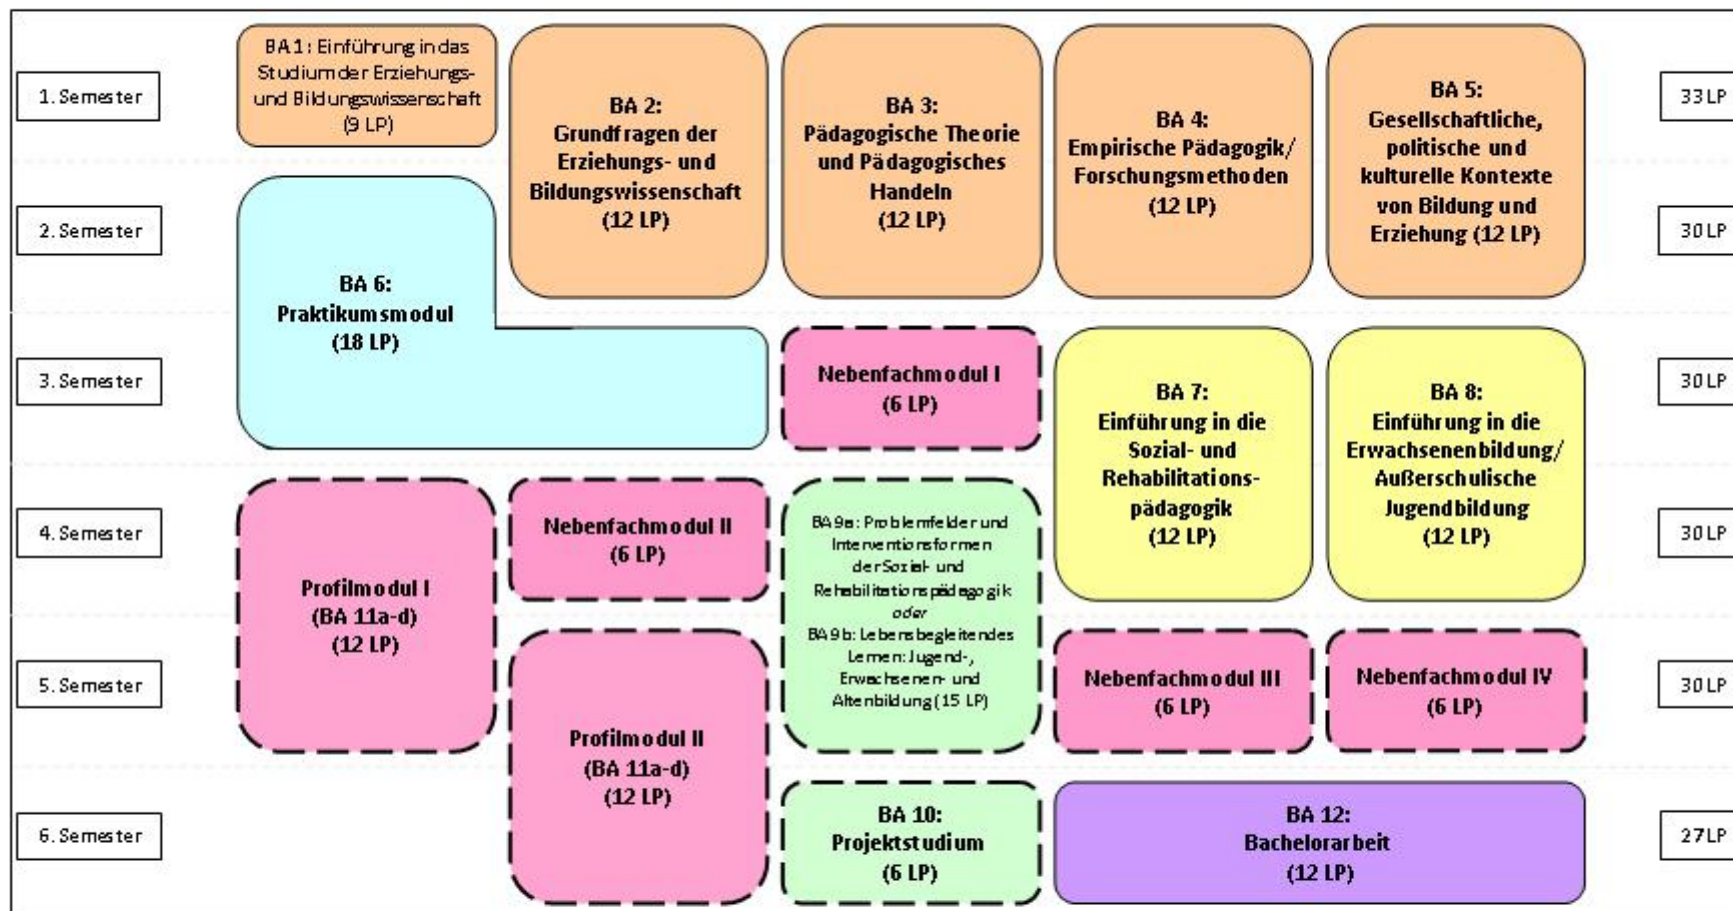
1. Semester

2. Semester

3. Semester

4. Semester

5. Semester

6. Semester

BA 1: Einführung in das Studium der Erziehungs- und Bildungswissenschaft (9 LP)

BA 2: Grundfragen der Erziehungs- und Bildungswissenschaft (12 LP)

BA 3: Pädagogische Theorie und Pädagogisches Handeln (12 LP)

BA 4: Empirische Pädagogik/ Forschungsmethoden (12 LP)

BA 5: Gesellschaftliche, politische und kulturelle Kontexte von Bildung und Erziehung (12 LP)

BA 6: Praktikumsmodul (18 LP)

Nebenfachmodul I (6 LP)

BA 7: Einführung in die Sozial- und Rehabilitationspädagogik (12 LP)

BA 8: Einführung in die Erwachsenenbildung/ Außerschulische Jugendbildung (12 LP)

Profilmodul I (BA 11a-d) (12 LP)

Nebenfachmodul II (6 LP)

BA 9a: Problemfelder und Interventionsformen der Sozial- und Rehabilitationspädagogik
oder
BA 9b: Lebensbegleitendes Lernen: Jugend-, Erwachsenen- und Altenbildung (15 LP)

Nebenfachmodul III (6 LP)

Nebenfachmodul IV (6 LP)

Profilmodul II (BA 11a-d) (12 LP)

BA 10: Projektstudium (6 LP)

BA 12: Bachelorarbeit (12 LP)

33 LP

30 LP

30 LP

30 LP

30 LP

27 LP